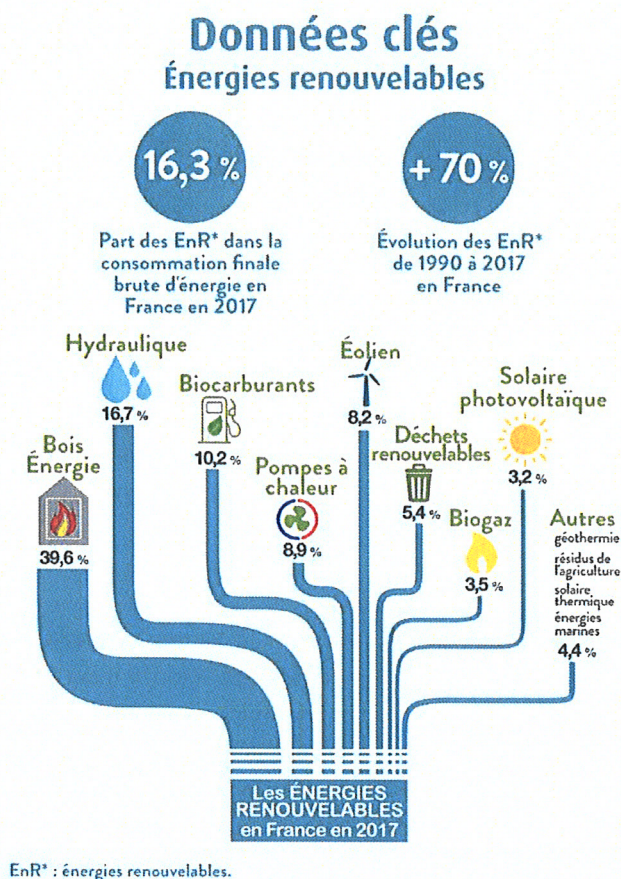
Données clés
Énergies renouvelables

16,3 %
Part des EnR* dans la consommation finale brute d'énergie en France en 2017

+ 70 %
Évolution des EnR* de 1990 à 2017 en France

Hydraulique
16,7 %

Biocarburants
10,2 %

Éolien
8,2 %

Solaire photovoltaïque
3,2 %

Bois Énergie
39,6 %

Pompes à chaleur
8,9 %

Déchets renouvelables
5,4 %

Biogaz
3,5 %

Autres
géothermie
résidus de l'agriculture
solaire thermique
énergies marines
4,4 %

Les ÉNERGIES RENOUVELABLES en France en 2017

EnR* : énergies renouvelables.